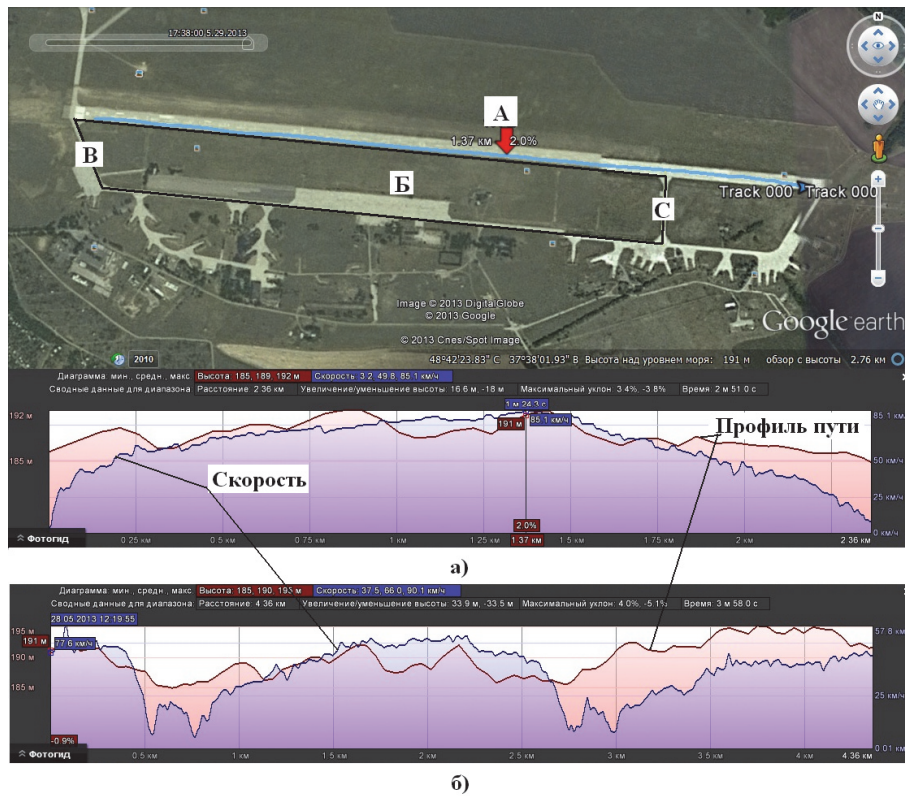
17:38:00 5/29/2013

A
1.37 км 2.0%
B
Б
C
Track 000 Track 000

Image © 2013 DigitalGlobe
© 2013 Google
© 2013 Cnes/Spot Image
Google earth

2010
48°42'23.83" С 37°38'01.93" В Высота над уровнем моря: 191 м обзор с высоты 2.76 км

Диаграмма мин , средн , макс Высота 185, 189, 192 м Скорость 3.2, 49.8, 85.1 км/ч
Сводные данные для диапазона Расстояние 2.36 км Увеличение/уменьшение высоты 16.6 м, -18 м Максимальный уклон 3.4%, -3.8% Время 2 м 51.0 с

192 м
185 м
1 м 24.3 с
191 м 85.1 км/ч
85.1 км/ч
50 км/ч
25 км/ч
0 км/ч
Профиль пути
Скорость
2.0%
Фотогид 0.25 км 0.5 км 0.75 км 1 км 1.25 км 1.37 км 1.5 км 1.75 км 2 км 2.36 км

а)

Диаграмма мин , средн , макс Высота 185, 190, 193 м Скорость 37.5, 66.0, 90.1 км/ч
Сводные данные для диапазона Расстояние 4.36 км Увеличение/уменьшение высоты 33.9 м, -33.5 м Максимальный уклон 4.0%, -5.1% Время 3 м 58.0 с
28.05.2013 12:19:55
195 м
191 м 77.6 км/ч
190 м
185 м
-0.9%
57.8
25 км/ч
0.01 км
Фотогид 0.5 км 1 км 1.5 км 2 км 2.5 км 3 км 3.5 км 4 км 4.36 км

б)